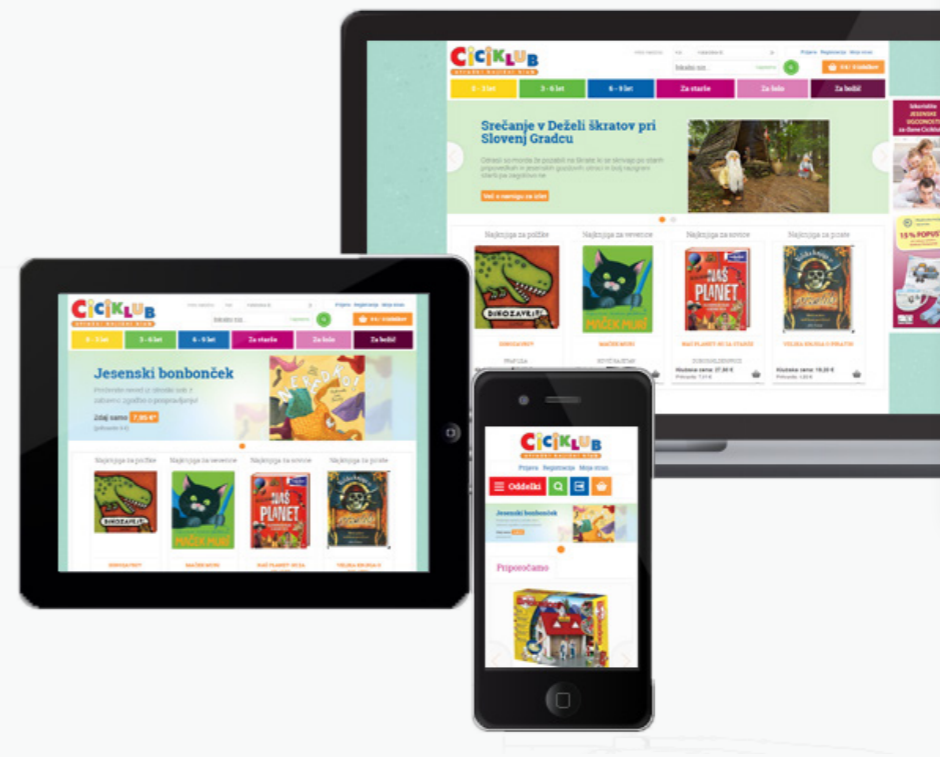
CICIKLUB
OTROŠKI KNJIŽNI KLUB

Prijava Registracija Moja stran

0 - 3 let
3 - 6 let
6 - 9 let
Za starše
Za šolo
Za božič

Srečanje v Deželi škratov pri Slovenj Gradcu

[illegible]

Več o nastopu za več

Najknjiga za početke
Najknjiga za veverice
Najknjiga za sove
Najknjiga za pirate

DINOZAVRI!
MAČEK MURI
NAŠ PLANET
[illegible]

Jesenski bonbonček

Zdaj samo 7,90 €

Najknjiga za početke
Najknjiga za veverice
Najknjiga za sove
Najknjiga za pirate

DINOZAVRI!
MAČEK MURI
NAŠ PLANET

CICIKLUB
Prijava Registracija Moja stran
Oddelki
Jesenski bonbonček
Priporočamo